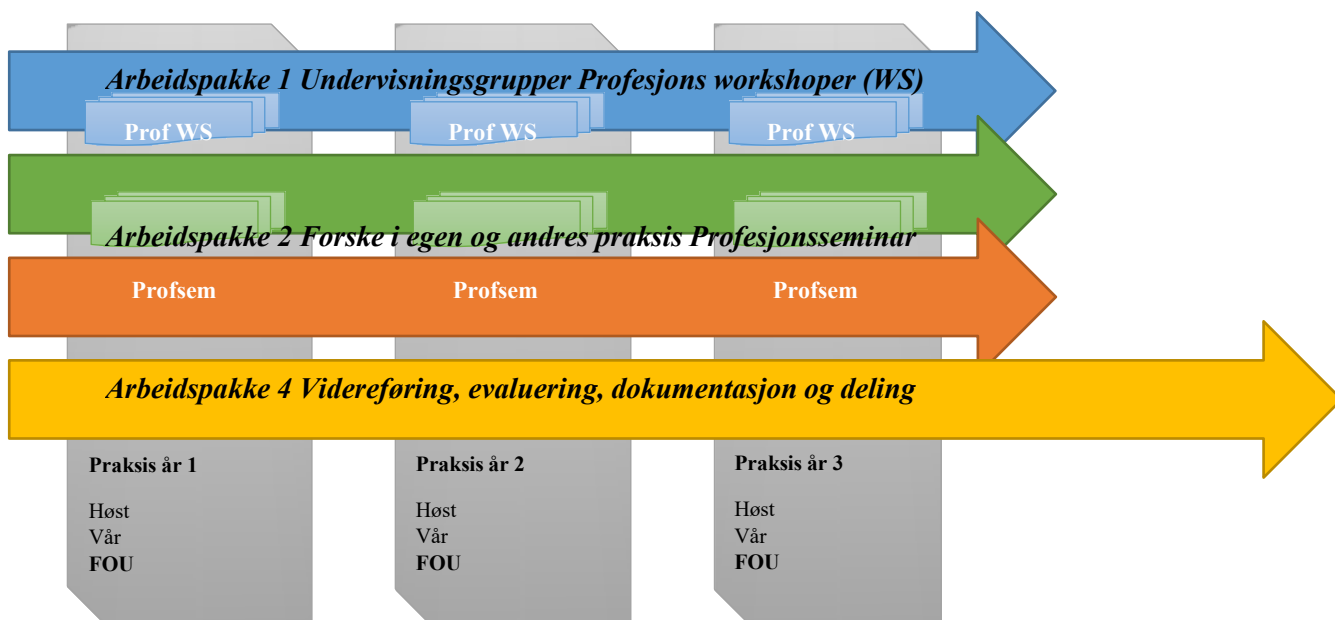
Arbeidspakke 1 Undervisningsgrupper Profesjons workshoper (WS)

Prof WS

Prof WS

Prof WS

Arbeidspakke 2 Forske i egen og andres praksis Profesjonsseminar

Profsem

Profsem

Profsem

Arbeidspakke 4 Videreføring, evaluering, dokumentasjon og deling

Praksis år 1

Høst
Vår
FOU

Praksis år 2

Høst
Vår
FOU

Praksis år 3

Høst
Vår
FOU